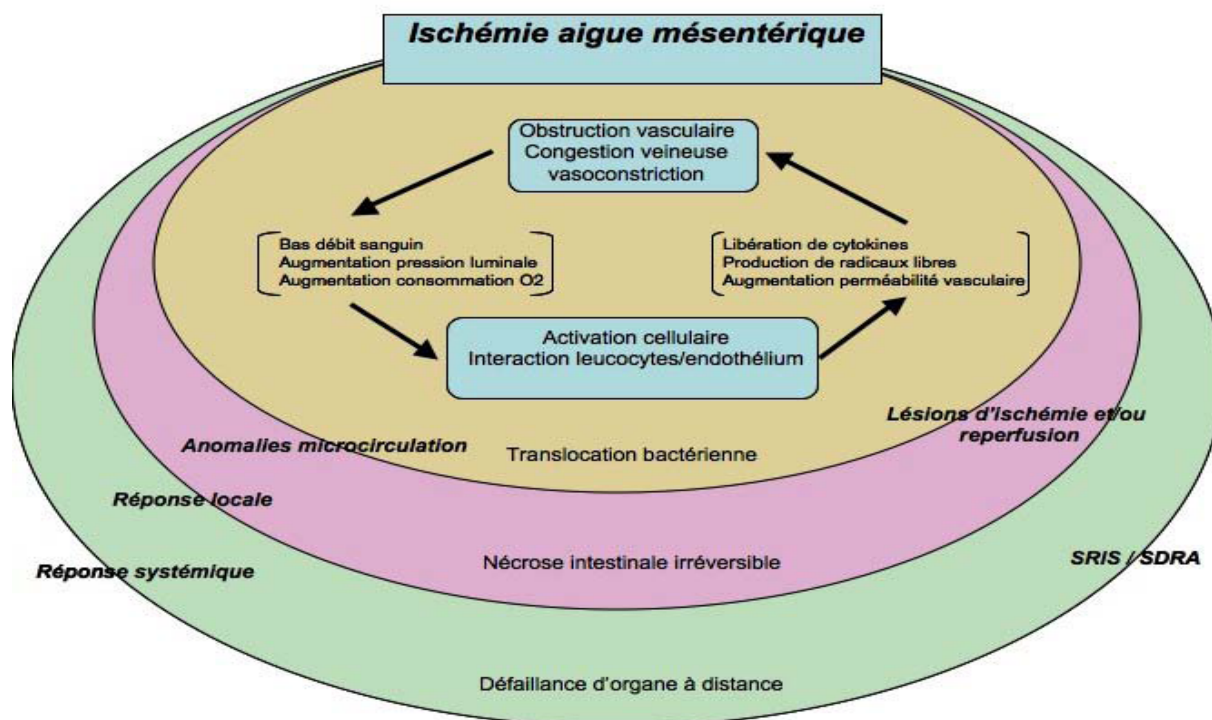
Ischémie aigue mésentérique

Obstruction vasculaire
Congestion veineuse
vasoconstriction

Bas débit sanguin
Augmentation pression luminale
Augmentation consommation O2

Libération de cytokines
Production de radicaux libres
Augmentation perméabilité vasculaire

Activation cellulaire
Interaction leucocytes/endothélium

Lésions d'ischémie et/ou reperfusion

Anomalies microcirculation

Translocation bactérienne

Réponse locale

Nécrose intestinale irréversible

Réponse systémique

SRIS / SDRA

Défaillance d'organe à distance